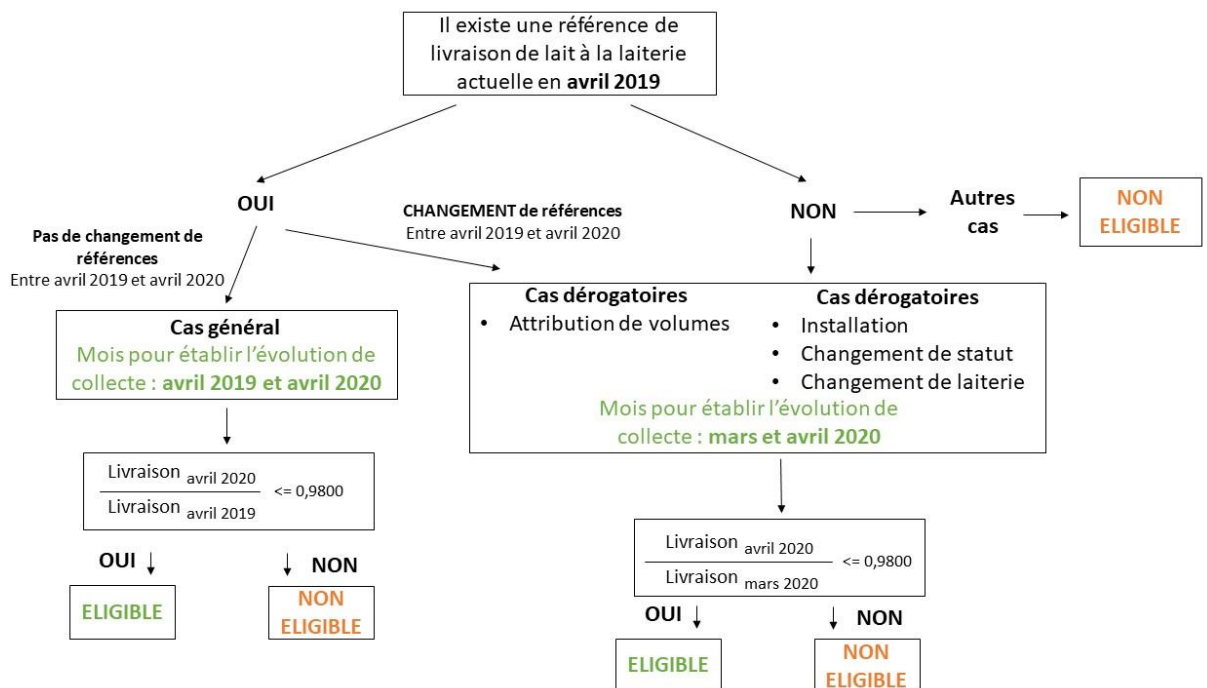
Il existe une référence de livraison de lait à la laiterie actuelle en **avril 2019**

OUI

NON

Autres cas

NON ELIGIBLE

Pas de changement de références
Entre avril 2019 et avril 2020

CHANGEMENT de références
Entre avril 2019 et avril 2020

Cas général
Mois pour établir l'évolution de collecte : avril 2019 et avril 2020

Cas dérogatoires
• Attribution de volumes

Cas dérogatoires
• Installation
• Changement de statut
• Changement de laiterie

Mois pour établir l'évolution de collecte : mars et avril 2020

$\frac{\text{Livraison}_{\text{avril 2020}}}{\text{Livraison}_{\text{avril 2019}}}$ <= 0,9800

OUI

NON

ELIGIBLE

NON ELIGIBLE

$\frac{\text{Livraison}_{\text{avril 2020}}}{\text{Livraison}_{\text{mars 2020}}}$ <= 0,9800

OUI

NON

ELIGIBLE

NON ELIGIBLE